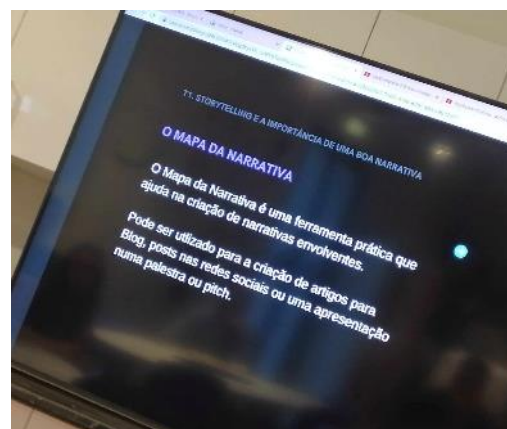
T1. STORYTELLING E A IMPORTÂNCIA DE UMA BOA NARRATIVA

O MAPA DA NARRATIVA

O Mapa da Narrativa é uma ferramenta prática que ajuda na criação de narrativas envolventes.

Pode ser utilizado para a criação de artigos para Blog, posts nas redes sociais ou uma apresentação numa palestra ou pitch.